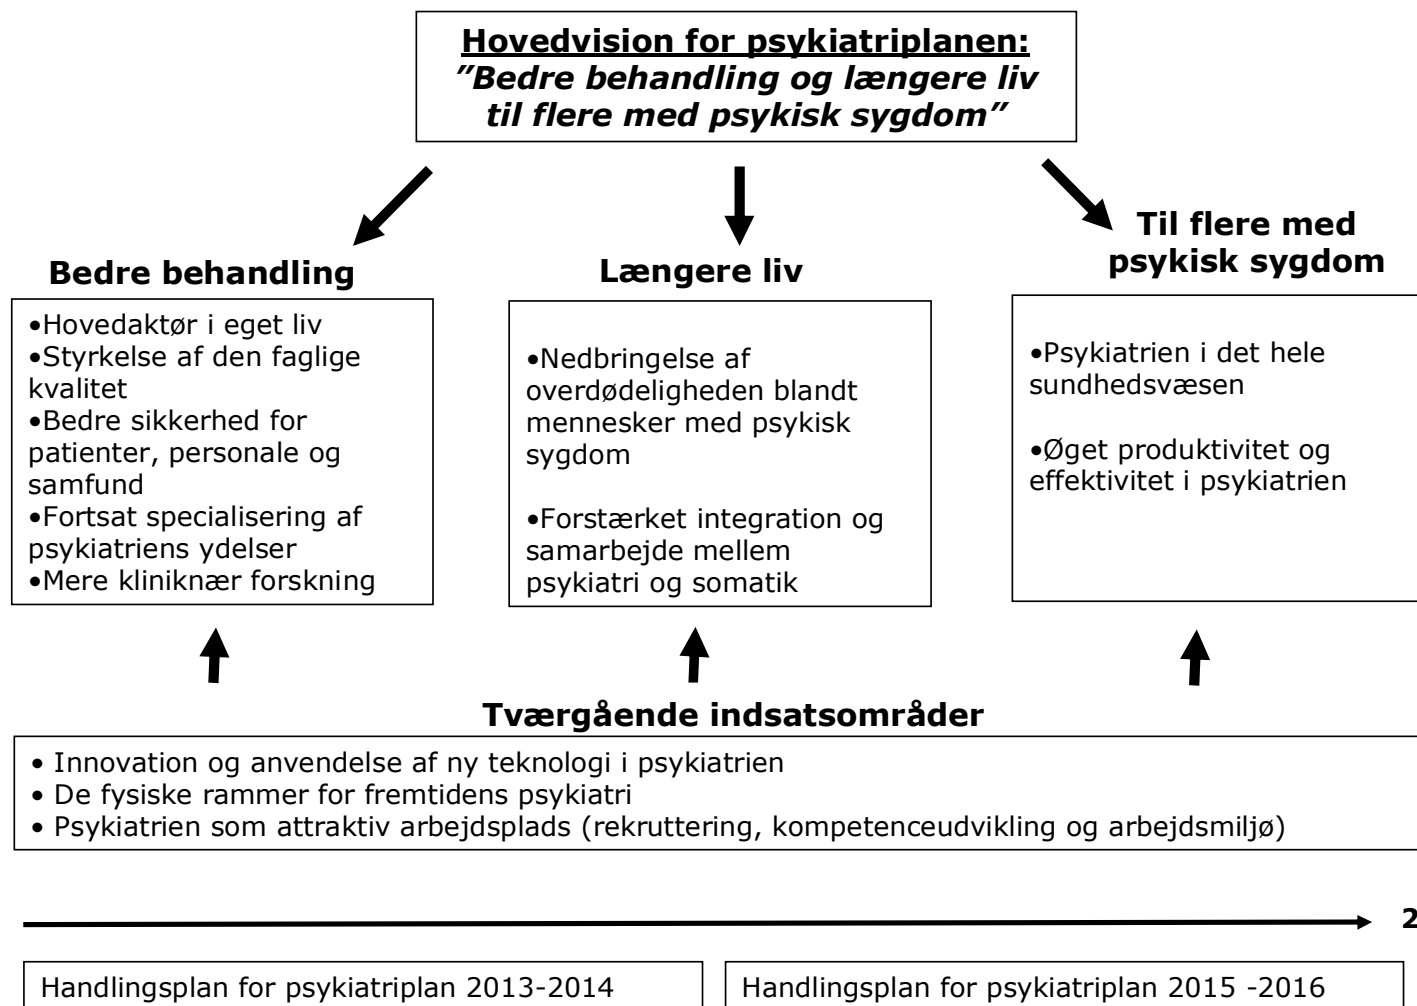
**Hovedvision for psykiatriplanen:**
*"Bedre behandling og længere liv til flere med psykisk sygdom"*

**Bedre behandling**

•Hovedaktør i eget liv
•Styrkelse af den faglige kvalitet
•Bedre sikkerhed for patienter, personale og samfund
•Fortsat specialisering af psykiatriens ydelser
•Mere kliniknær forskning

**Længere liv**

•Nedbringelse af overdødeligheden blandt mennesker med psykisk sygdom

•Forstærket integration og samarbejde mellem psykiatri og somatik

**Til flere med psykisk sygdom**

•Psykiatrien i det hele sundhedsvæsen

•Øget produktivitet og effektivitet i psykiatrien

**Tværgående indsatsområder**

• Innovation og anvendelse af ny teknologi i psykiatrien
• De fysiske rammer for fremtidens psykiatri
• Psykiatrien som attraktiv arbejdsplads (rekruttering, kompetenceudvikling og arbejdsmiljø)

2

Handlingsplan for psykiatriplan 2013-2014

Handlingsplan for psykiatriplan 2015 -2016